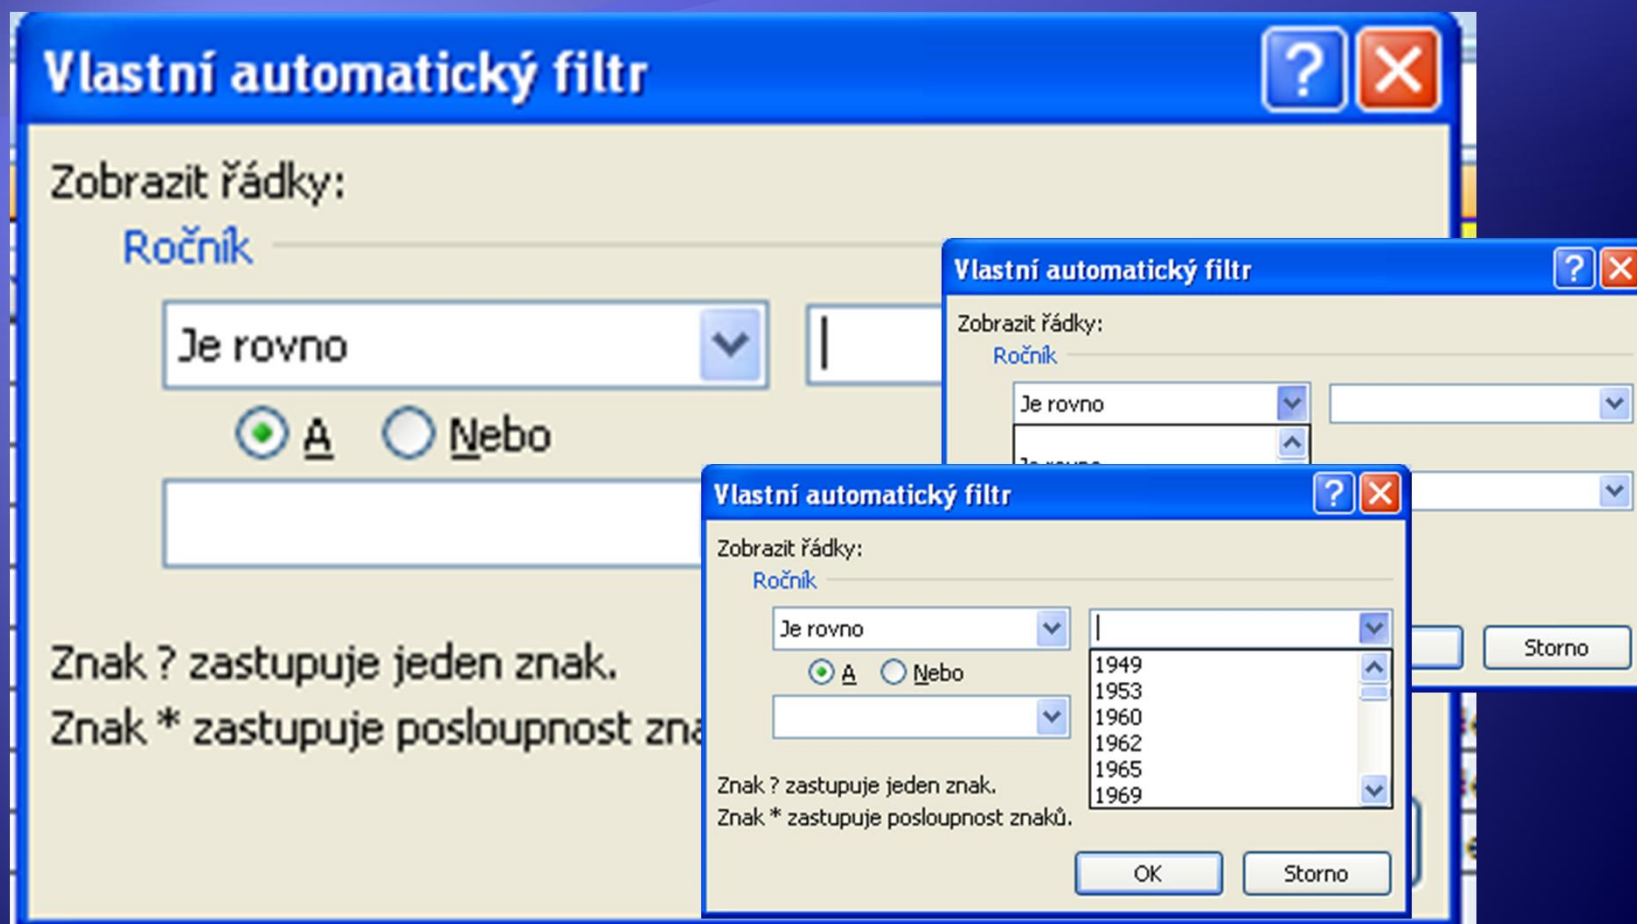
Vlastní automatický filtr

Zobrazit řádky:
Ročník

Je rovno

A   Nebo

Znak ? zastupuje jeden znak.
Znak * zastupuje posloupnost zna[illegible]

Vlastní automatický filtr

Zobrazit řádky:
Ročník

Je rovno

Je rovno

Storno

Vlastní automatický filtr

Zobrazit řádky:
Ročník

Je rovno

A   Nebo

1949
1953
1960
1962
1965
1969

Znak ? zastupuje jeden znak.
Znak * zastupuje posloupnost znaků.

OK   Storno